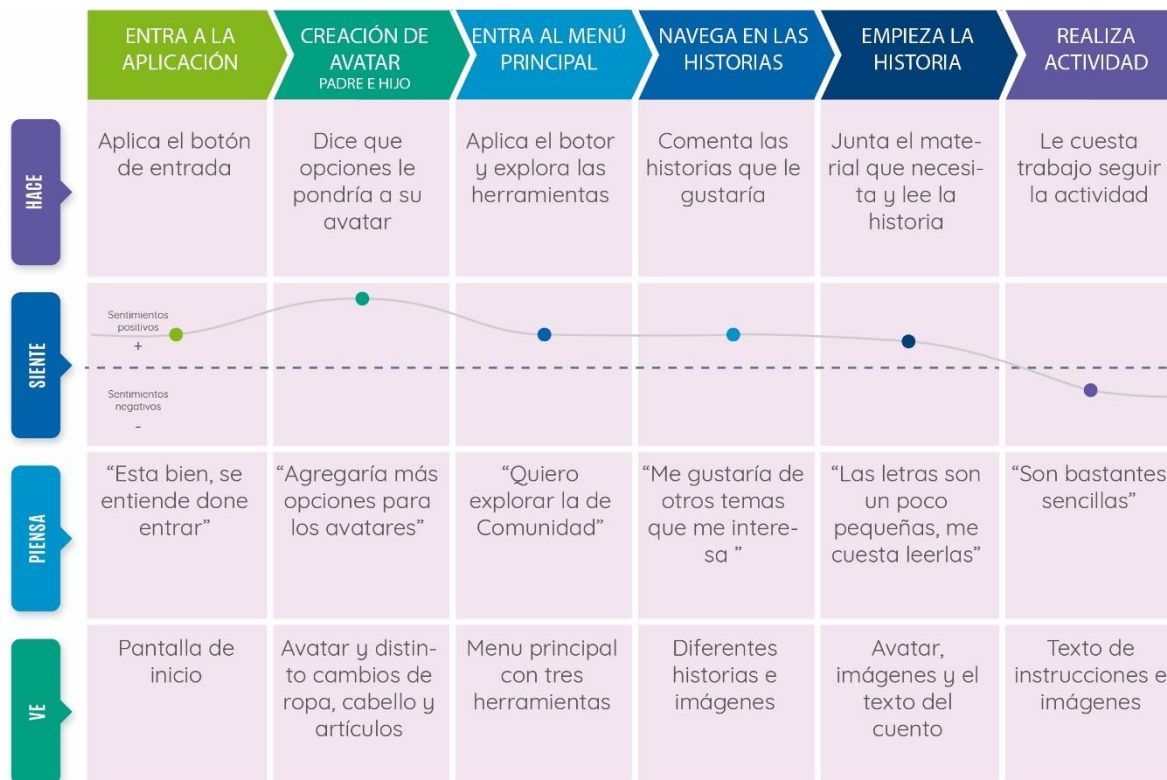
| | ENTRA A LA APLICACIÓN | CREACIÓN DE AVATAR PADRE E HIJO | ENTRA AL MENÚ PRINCIPAL | NAVEGA EN LAS HISTORIAS | EMPIEZA LA HISTORIA | REALIZA ACTIVIDAD |
|---|---|---|---|---|---|---|
| HACE | Aplica el botón de entrada | Dice que opciones le pondría a su avatar | Aplica el botor y explora las herramientas | Comenta las historias que le gustaría | Junta el material que necesita y lee la historia | Le cuesta trabajo seguir la actividad |
| SIENTE | Sentimientos positivos + Sentimientos negativos - | | | | | |
| PIENSA | "Esta bien, se entiende done entrar" | "Agregaría más opciones para los avatares" | "Quiero explorar la de Comunidad" | "Me gustaría de otros temas que me interesa " | "Las letras son un poco pequeñas, me cuesta leerlas" | "Son bastantes sencillas" |
| VE | Pantalla de inicio | Avatar y distinto cambios de ropa, cabello y artículos | Menu principal con tres herramientas | Diferentes historias e imágenes | Avatar, imágenes y el texto del cuento | Texto de instrucciones e imágenes |